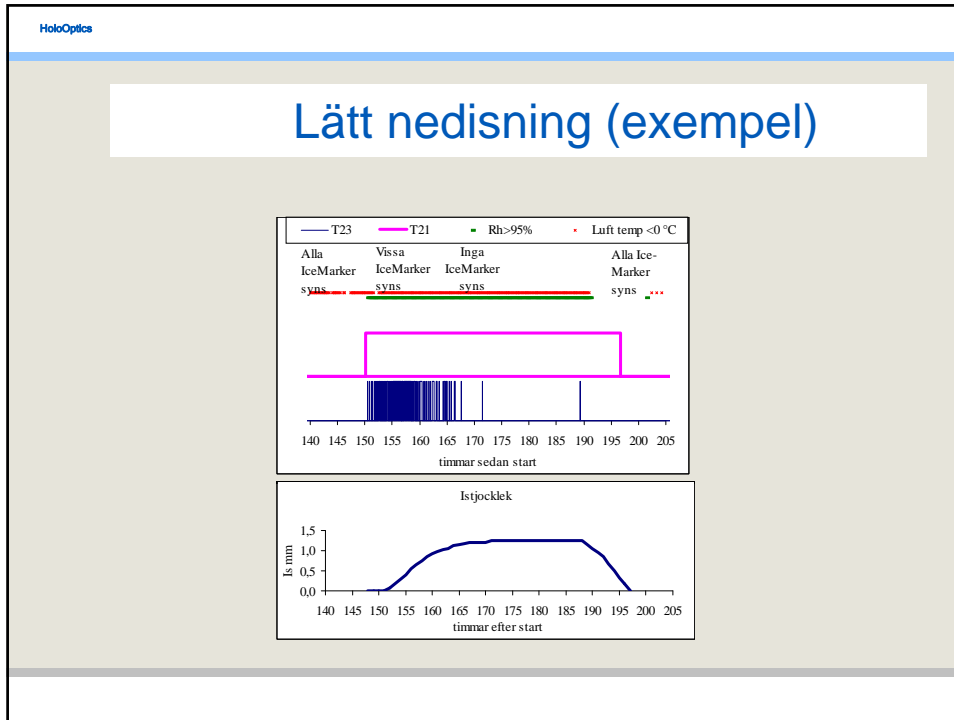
HoloOptics

Lätt nedisning (exempel)

T23 T21 Rh>95% Luft temp <0 °C

Alla IceMarker syns

Vissa IceMarker syns

Inga IceMarker syns

Alla Ice-Marker syns

140 145 150 155 160 165 170 175 180 185 190 195 200 205

timmar sedan start

Istjocklek

Is mm

1,5
1,0
0,5
0,0

140 145 150 155 160 165 170 175 180 185 190 195 200 205

timmar efter start